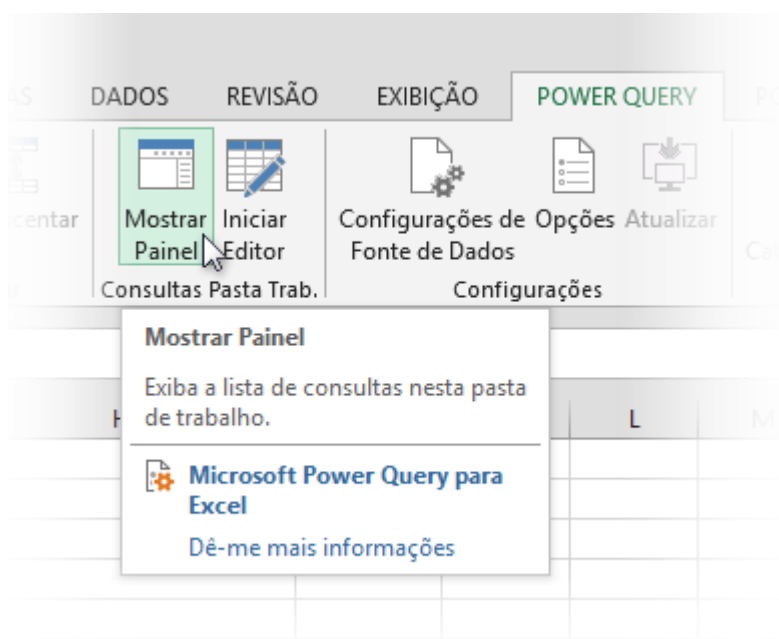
AS DADOS REVISÃO EXIBIÇÃO POWER QUERY PO

centar

Mostrar Painel

Iniciar Editor

Consultas Pasta Trab.

Configurações de Fonte de Dados

Opções

Atualizar

Configurações

Ca

Mostrar Painel

Exiba a lista de consultas nesta pasta de trabalho.

Microsoft Power Query para Excel

Dê-me mais informações

H L M